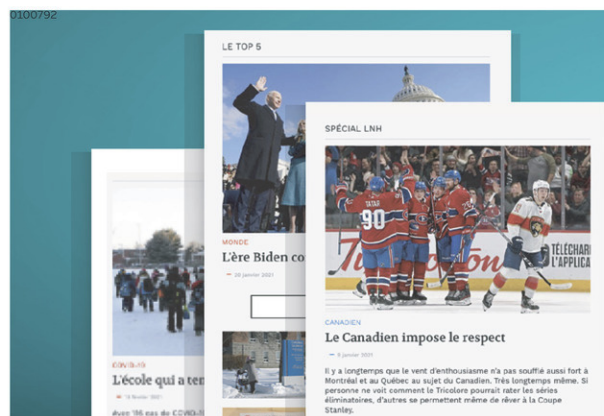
0100792

LE TOP 5

MONDE

L'ère Biden co

20 janvier 2021

COVID-19

L'école qui a ten

Avec 186 cas de COVID-1

SPÉCIAL LNH

90

TÉLÉCHAR
L'APPLICA

CANADIEN

Le Canadien impose le respect

Il y a longtemps que le vent d'enthousiasme n'a pas soufflé aussi fort à Montréal et au Québec au sujet du Canadien. Très longtemps même. Si personne ne voit comment le Tricolore pourrait rater les séries éliminatoires, d'autres se permettent même de rêver à la Coupe Stanley.